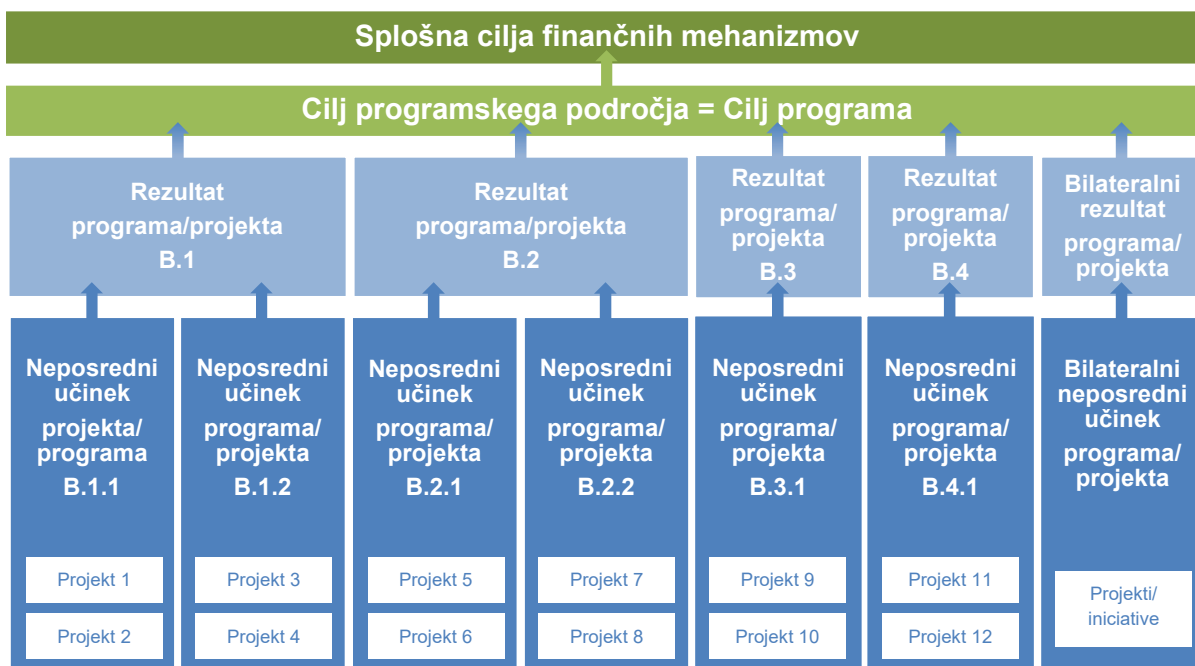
Splošna cilja finančnih mehanizmov

Cilj programskega področja = Cilj programa

Rezultat programa/projekta B.1

Rezultat programa/projekta B.2

Rezultat programa/projekta B.3

Rezultat programa/projekta B.4

Bilateralni rezultat programa/projekta

Neposredni učinek projekta/programa B.1.1

Projekt 1

Projekt 2

Neposredni učinek programa/projekta B.1.2

Projekt 3

Projekt 4

Neposredni učinek programa/projekta B.2.1

Projekt 5

Projekt 6

Neposredni učinek programa/projekta B.2.2

Projekt 7

Projekt 8

Neposredni učinek programa/projekta B.3.1

Projekt 9

Projekt 10

Neposredni učinek programa/projekta B.4.1

Projekt 11

Projekt 12

Bilateralni neposredni učinek programa/projekta

Projekti/iniciative